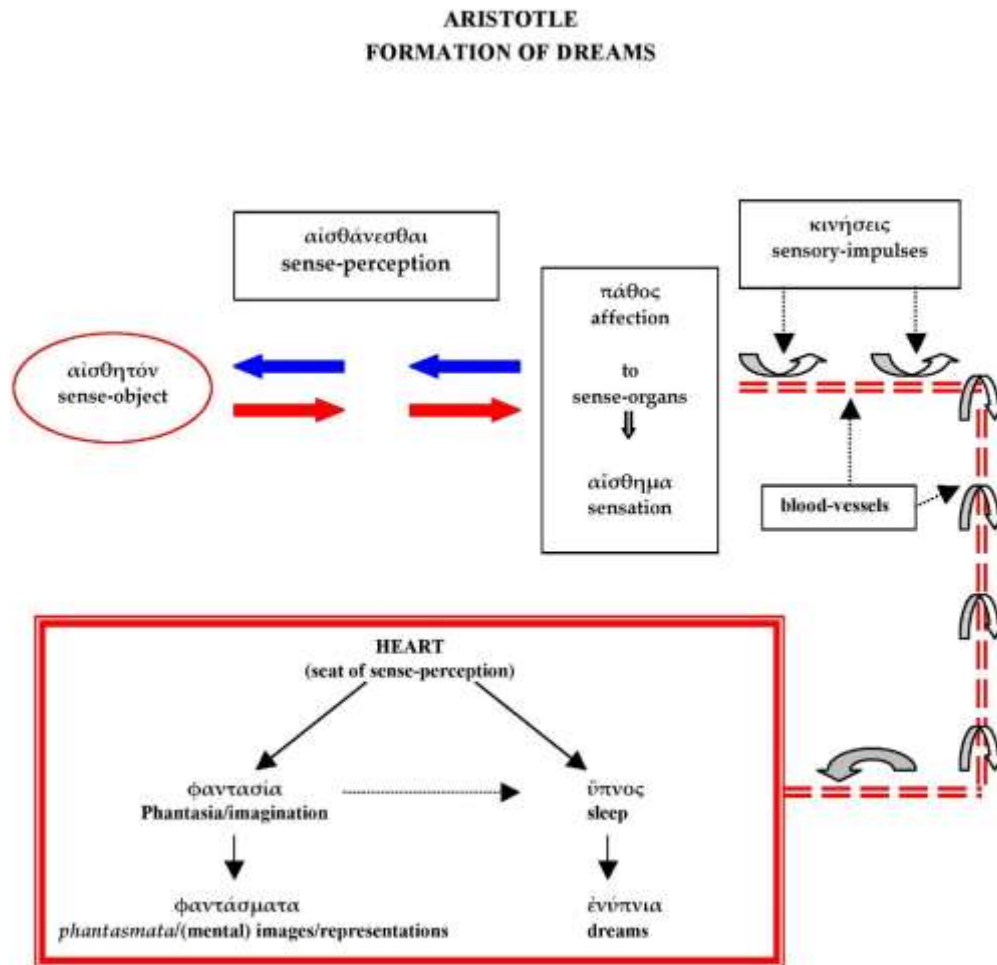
ARISTOTLE
FORMATION OF DREAMS

αἰσθάνεσθαι
sense-perception

κινήσεις
sensory-impulses

αἰσθητόν
sense-object

πάθος
affection

to
sense-organs

αἴσθημα
sensation

blood-vessels

HEART
(seat of sense-perception)

φαντασία
Phantasia/imagination

ὕπνος
sleep

φαντάσματα
*phantasmata*/(mental) images/representations

ἐνύπνια
dreams